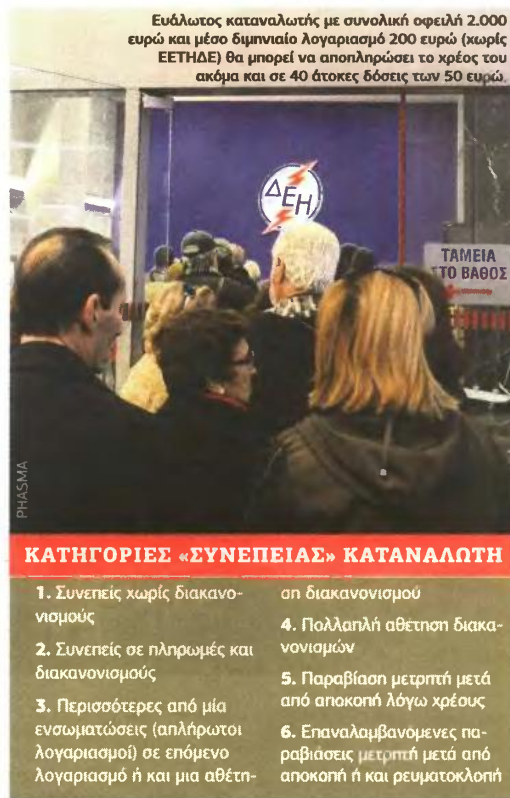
Ευάλωτος καταναλωτής με συνολική οφειλή 2.000 ευρώ και μέσο διμηνιαίο λογαριασμό 200 ευρώ (χωρίς ΕΕΤΗΔΕ) θα μπορεί να αποπληρώσει το χρέος του ακόμα και σε 40 άτοκες δόσεις των 50 ευρώ.

ΔΕΗ

ΤΑΜΕΙΑ ΣΤΟ ΒΑΘΟΣ

PHASMA

ΚΑΤΗΓΟΡΙΕΣ «ΣΥΝΕΠΕΙΑΣ» ΚΑΤΑΝΑΛΩΤΗ

1. Συνεπείς χωρίς διακανονισμούς

2. Συνεπείς σε πληρωμές και διακανονισμούς

3. Περισσότερες από μία ενσωματώσεις (απλήρωτοι λογαριασμοί) σε επόμενο λογαριασμό ή και μια αθέτηση διακανονισμού

4. Πολλαπλή αθέτηση διακανονισμών

5. Παραβίαση μετρητή μετά από αποκοπή λόγω χρέους

6. Επαναλαμβανόμενες παραβιάσεις μετρητή μετά από αποκοπή ή και ρευματοκλοπή